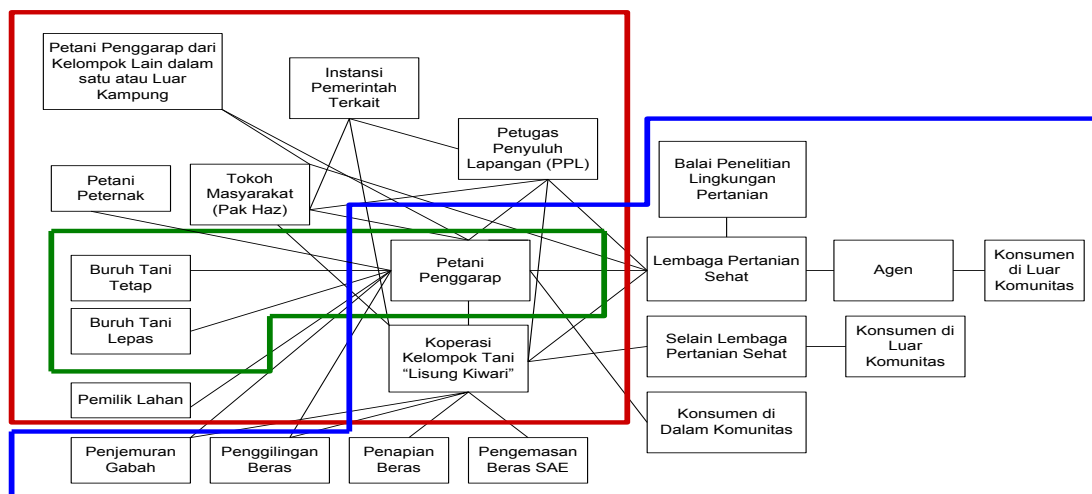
Petani Penggarap dari Kelompok Lain dalam satu atau Luar Kampung

Instansi Pemerintah Terkait

Petugas Penyuluh Lapangan (PPL)

Balai Penelitian Lingkungan Pertanian

Petani Peternak

Tokoh Masyarakat (Pak Haz)

Buruh Tani Tetap

Petani Penggarap

Lembaga Pertanian Sehat

Agen

Konsumen di Luar Komunitas

Buruh Tani Lepas

Koperasi Kelompok Tani "Lisung Kiwari"

Selain Lembaga Pertanian Sehat

Konsumen di Luar Komunitas

Pemilik Lahan

Konsumen di Dalam Komunitas

Penjemuran Gabah

Penggilingan Beras

Penapian Beras

Pengemasan Beras SAE